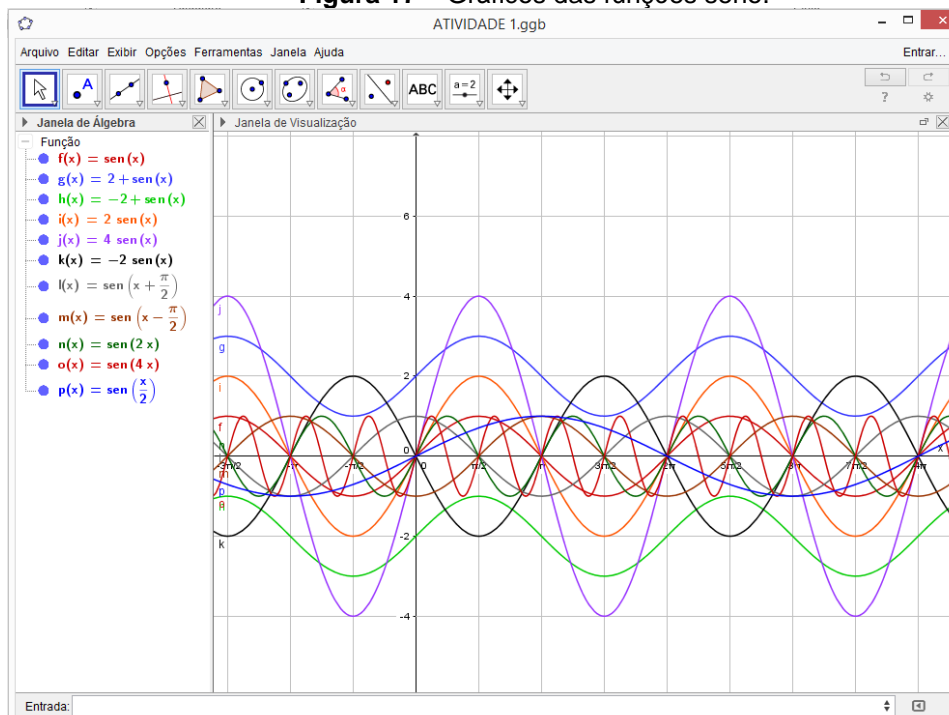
Figura 11 – Gráficos das funções seno.

ATIVIDADE 1.ggb

Arquivo Editar Exibir Opções Ferramentas Janela Ajuda

Entrar...

ABC

a = 2

?

Janela de Álgebra

Janela de Visualização

Função

$f(x) = sen(x)$

$g(x) = 2 + sen(x)$

$h(x) = -2 + sen(x)$

$i(x) = 2\ sen(x)$

$j(x) = 4\ sen(x)$

$k(x) = -2\ sen(x)$

$l(x) = sen\left(x + \frac{\pi}{2}\right)$

$m(x) = sen\left(x - \frac{\pi}{2}\right)$

$n(x) = sen(2\ x)$

$o(x) = sen(4\ x)$

$p(x) = sen\left(\frac{x}{2}\right)$

6

4

2

-2

-4

j

g

i

f

p

h

k

$-3\pi/2$

$-\pi$

$-\pi/2$

0

$\pi/2$

$\pi$

$3\pi/2$

$2\pi$

$5\pi/2$

$3\pi$

$7\pi/2$

$4\pi$

x

Entrada: